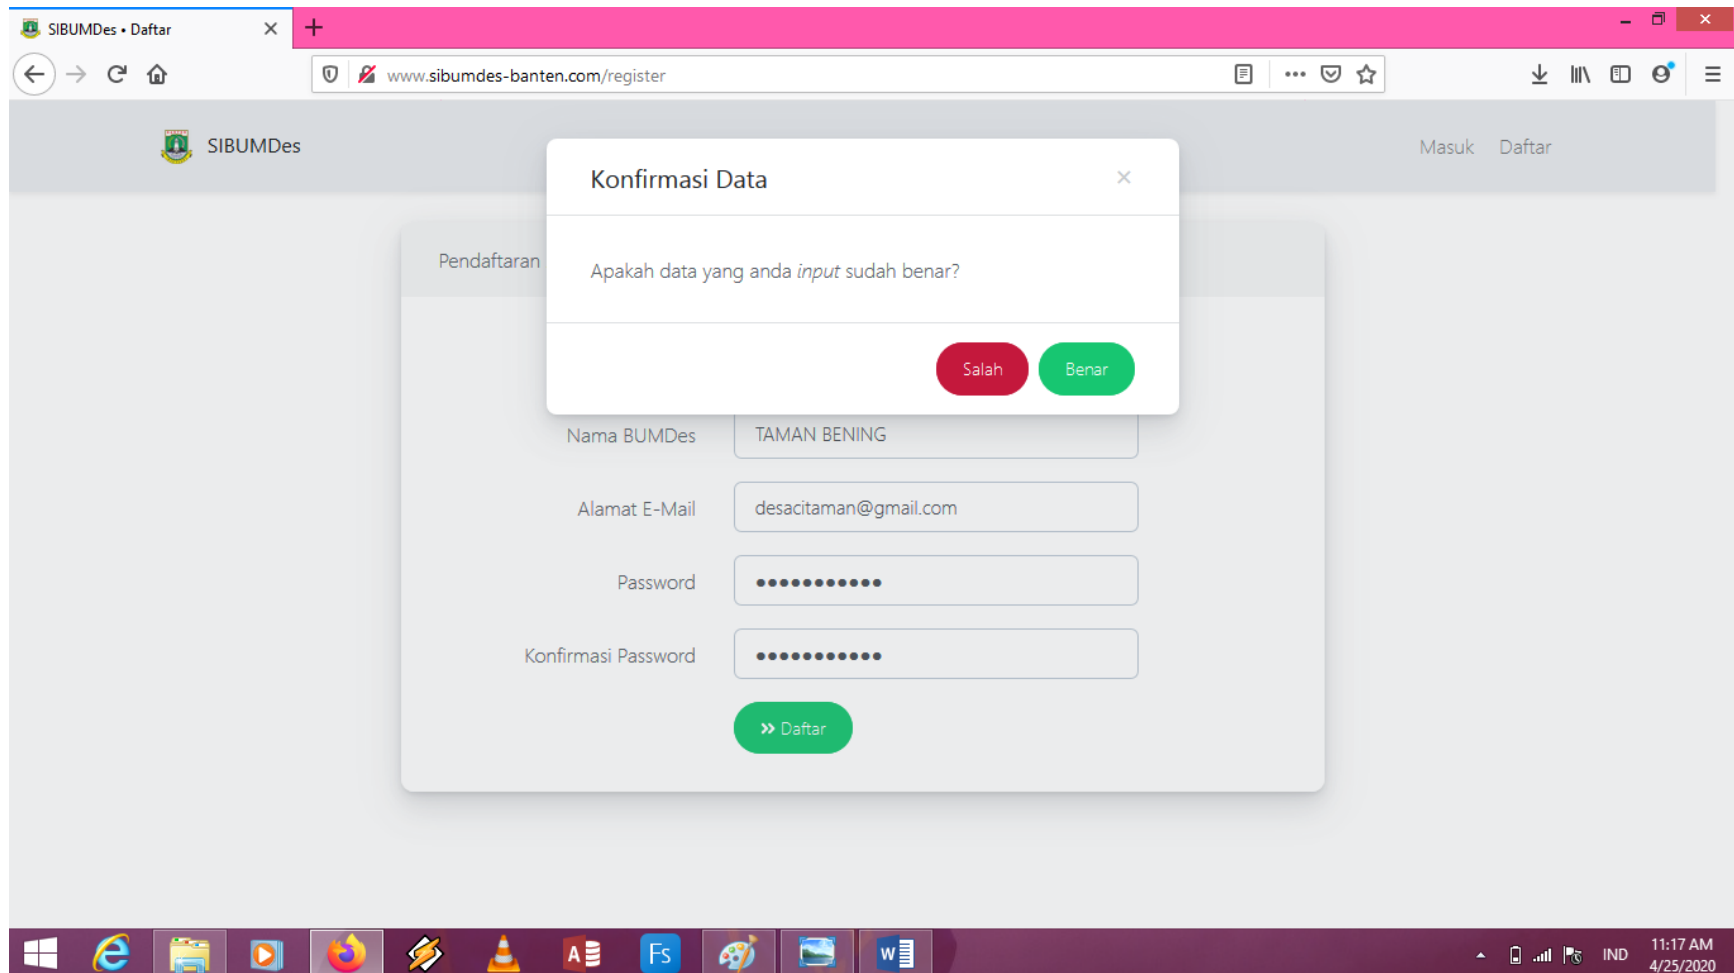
SIBUMDes • Daftar

www.sibumdes-banten.com/register

SIBUMDes

Masuk Daftar

Konfirmasi Data

×

Apakah data yang anda *input* sudah benar?

Salah Benar

Pendaftaran

Nama BUMDes TAMAN BENING

Alamat E-Mail desacitaman@gmail.com

Password ●●●●●●●●●●●

Konfirmasi Password ●●●●●●●●●●●

» Daftar

IND 11:17 AM 4/25/2020